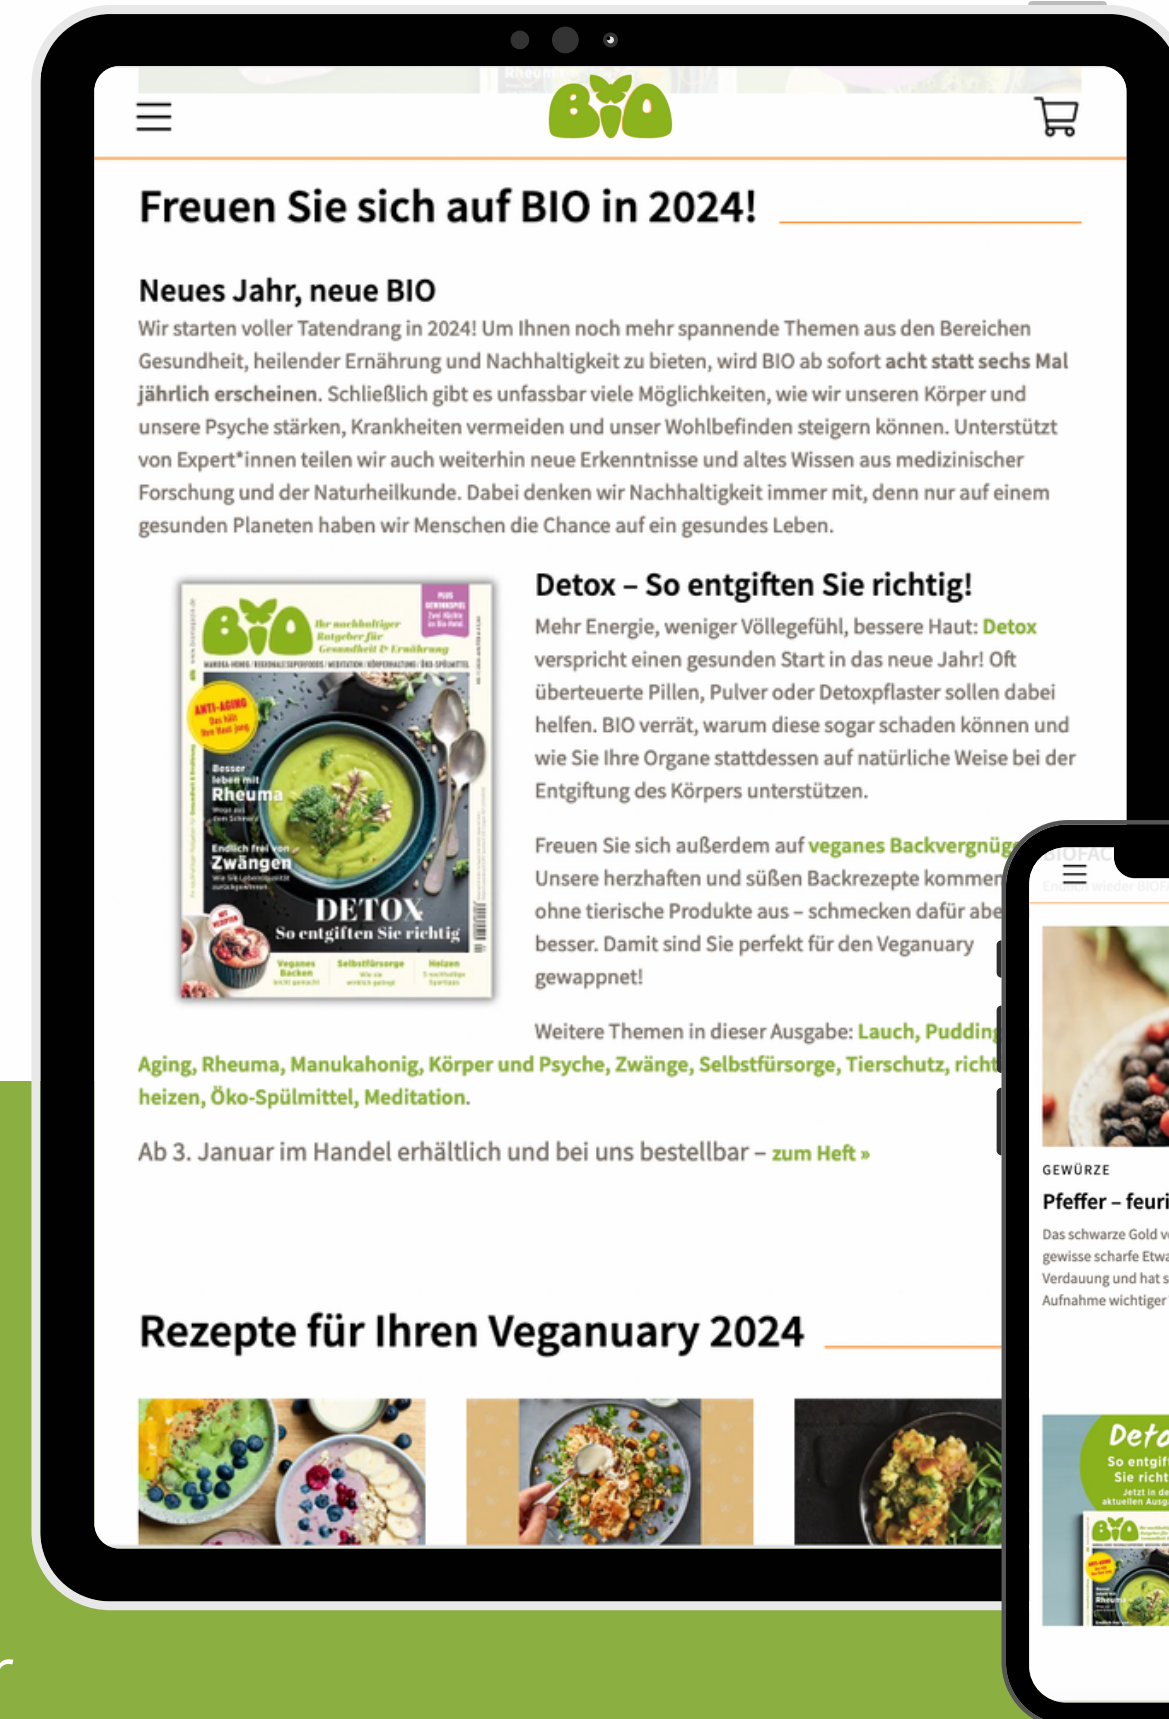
BIO

Freuen Sie sich auf BIO in 2024!

Neues Jahr, neue BIO

Wir starten voller Tatendrang in 2024! Um Ihnen noch mehr spannende Themen aus den Bereichen Gesundheit, heilender Ernährung und Nachhaltigkeit zu bieten, wird BIO ab sofort acht statt sechs Mal jährlich erscheinen. Schließlich gibt es unfassbar viele Möglichkeiten, wie wir unseren Körper und unsere Psyche stärken, Krankheiten vermeiden und unser Wohlbefinden steigern können. Unterstützt von Expert*innen teilen wir auch weiterhin neue Erkenntnisse und altes Wissen aus medizinischer Forschung und der Naturheilkunde. Dabei denken wir Nachhaltigkeit immer mit, denn nur auf einem gesunden Planeten haben wir Menschen die Chance auf ein gesundes Leben.

BIO Ihr nachhaltiger Ratgeber für Gesundheit & Ernährung

ANTI-AGING

Besser leben mit Rheuma

Endlich frei von Zwängen

DETOX So entgiften Sie richtig

Veganes Backen

Selbstfürsorge

Heizen

Detox – So entgiften Sie richtig!

Mehr Energie, weniger Völlegefühl, bessere Haut: Detox verspricht einen gesunden Start in das neue Jahr! Oft überteuerte Pillen, Pulver oder Detoxpflaster sollen dabei helfen. BIO verrät, warum diese sogar schaden können und wie Sie Ihre Organe stattdessen auf natürliche Weise bei der Entgiftung des Körpers unterstützen.

Freuen Sie sich außerdem auf veganes Backvergnüg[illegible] Unsere herzhaften und süßen Backrezepte kommen ohne tierische Produkte aus – schmecken dafür abe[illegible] besser. Damit sind Sie perfekt für den Veganuary gewappnet!

Weitere Themen in dieser Ausgabe: Lauch, Puddin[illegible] Aging, Rheuma, Manukahonig, Körper und Psyche, Zwänge, Selbstfürsorge, Tierschutz, richt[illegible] heizen, Öko-Spülmittel, Meditation.

Ab 3. Januar im Handel erhältlich und bei uns bestellbar – zum Heft »

Rezepte für Ihren Veganuary 2024

BIOFAC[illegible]

GEWÜRZE

Pfeffer – feuri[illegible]

Das schwarze Gold v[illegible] gewisse scharfe Etwa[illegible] Verdauung und hat s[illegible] Aufnahme wichtiger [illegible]

Deto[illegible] So entgif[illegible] Sie richt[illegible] Jetzt in de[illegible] aktuellen Ausg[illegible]

BIO

Rheuma